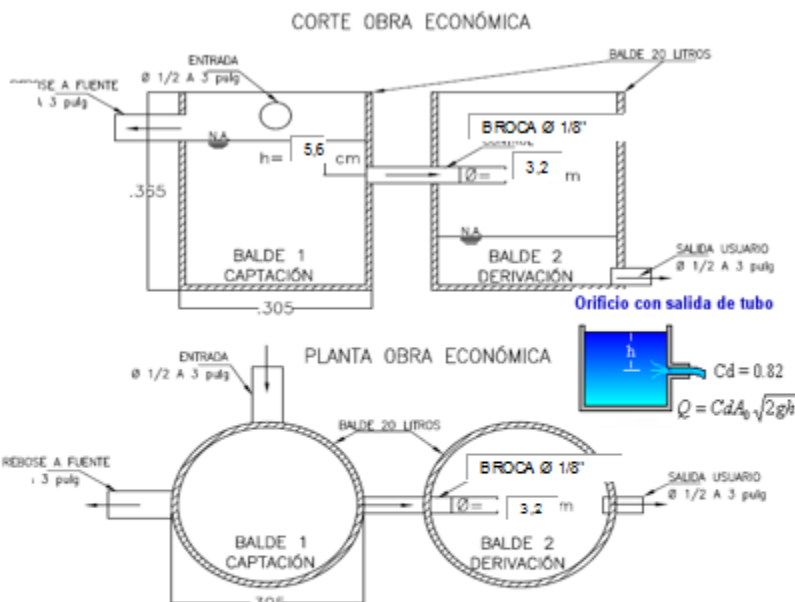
CORTE OBRA ECONÓMICA

ENTRADA
Ø 1/2 A 3 pulg

BALDE 20 LITROS

REBOSE A FUENTE
A 3 pulg

N.A

h= 5,6 cm

BROCA Ø 1/8"

Ø= 3,2 m

.365

N.A

BALDE 1
CAPTACIÓN

BALDE 2
DERIVACIÓN

SALIDA USUARIO
Ø 1/2 A 3 pulg

.305

Orificio con salida de tubo

h

Cd = 0.82

$Q = CdA_0\sqrt{2gh}$

PLANTA OBRA ECONÓMICA

ENTRADA
Ø 1/2 A 3 pulg

BALDE 20 LITROS

REBOSE A FUENTE
A 3 pulg

BROCA Ø 1/8"

Ø= 3,2 m

SALIDA USUARIO
Ø 1/2 A 3 pulg

BALDE 1
CAPTACIÓN

BALDE 2
DERIVACIÓN

.305